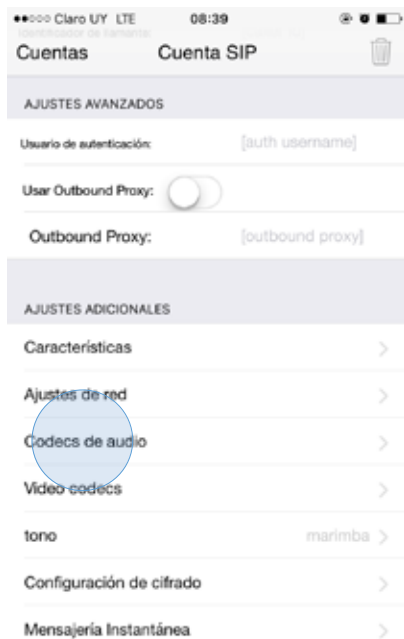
●●○○○ Claro UY LTE 08:39

Cuentas Cuenta SIP

AJUSTES AVANZADOS

Usuario de autenticación: [auth username]

Usar Outbound Proxy:

Outbound Proxy: [outbound proxy]

AJUSTES ADICIONALES

Características

Ajustes de red

Codecs de audio

Video codecs

tono marimba

Configuración de cifrado

Mensajería Instantánea